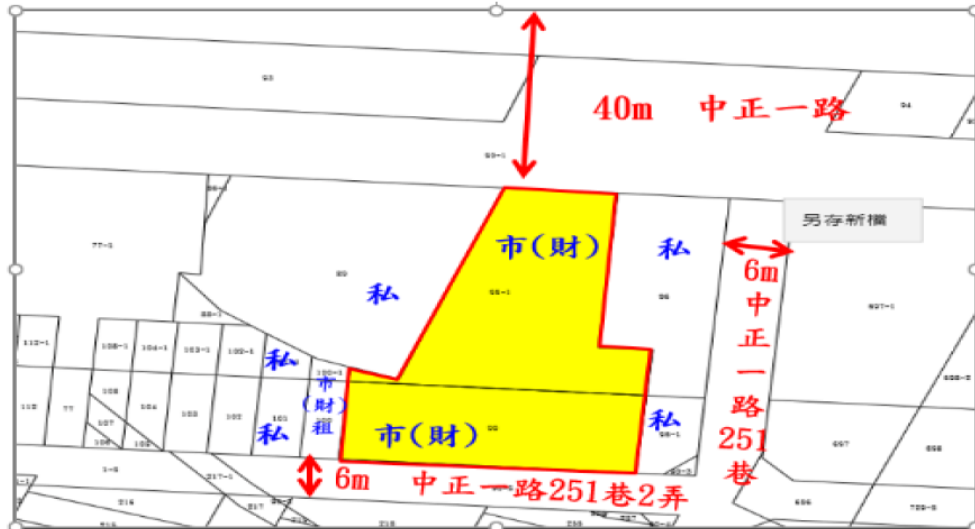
93

40m 中正一路

94

93-1

另存新檔

市(財)

私

77-1

89

6m

私

95-1

96

中

正

88-1

697-1

112-1

108-1

104-1

103-1

102-1

私

100-1

市

財

租

一

110

77

106

104

103

102

101

市(財)

99

私

98-1

路

251

巷

697

698

107

105

1-5

217-1

6m

中正一路251巷2弄

216

217

218

695

700-5

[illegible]

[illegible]